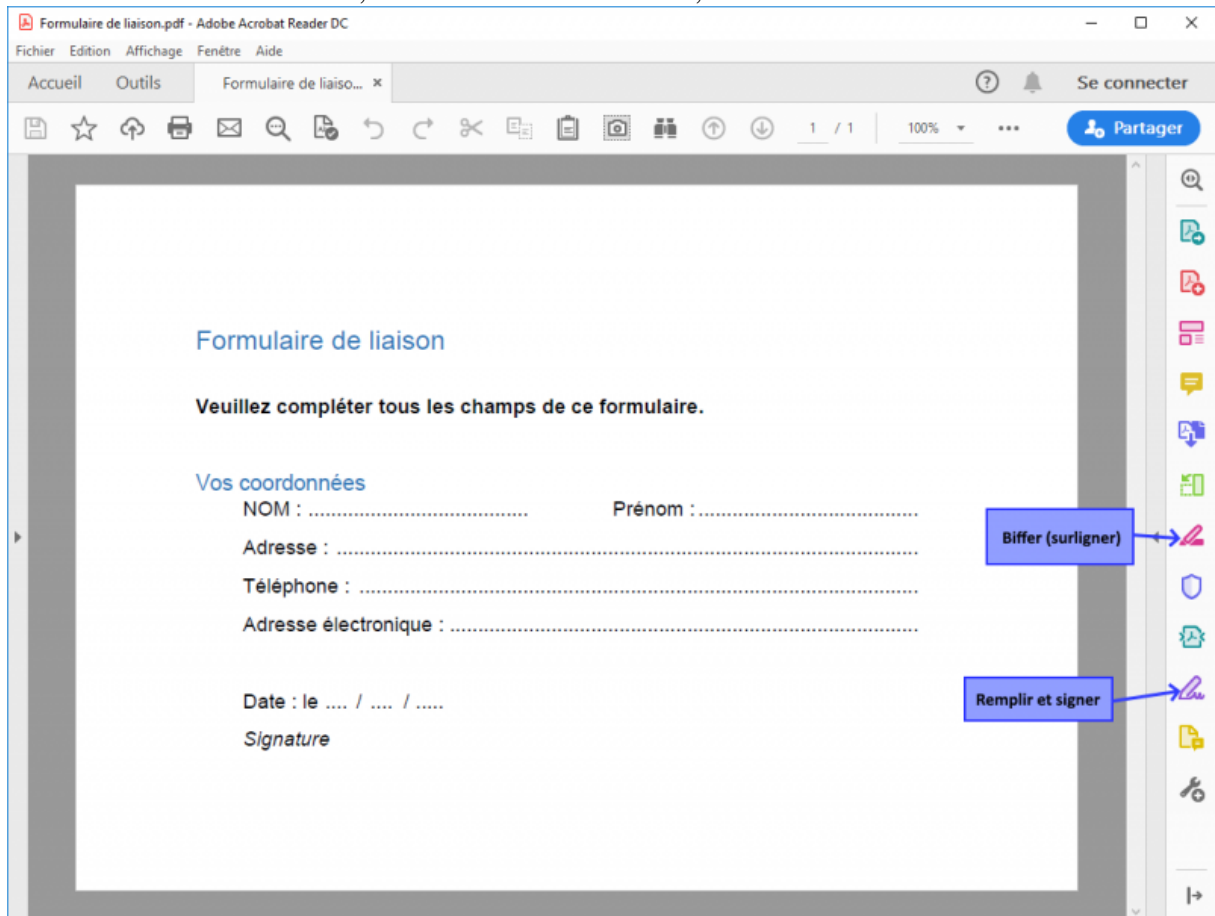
Formulaire de liaison.pdf - Adobe Acrobat Reader DC

Fichier Edition Affichage Fenêtre Aide

Accueil Outils Formulaire de liaiso... ×

Se connecter

1 / 1 100%

Partager

Formulaire de liaison

Veuillez compléter tous les champs de ce formulaire.

Vos coordonnées

NOM : ...................................... Prénom : ..........................................

Adresse : ...........................................................................................

Téléphone : .......................................................................................

Adresse électronique : .......................................................................

Date : le .... / .... / .....

Signature

Biffer (surligner)

Remplir et signer